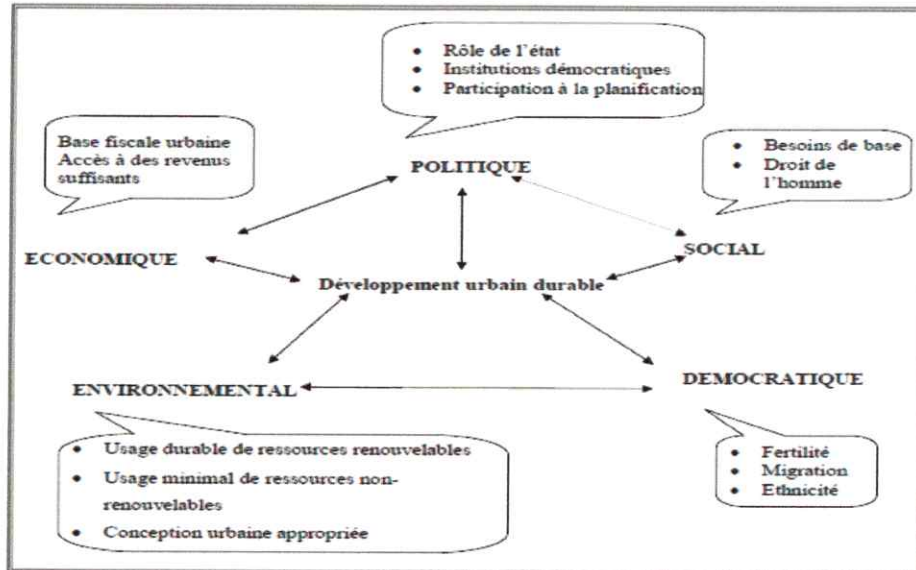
• Rôle de l'état
• Institutions démocratiques
• Participation à la planification

Base fiscale urbaine
Accès à des revenus suffisants

POLITIQUE

• Besoins de base
• Droit de l'homme

ECONOMIQUE

SOCIAL

Développement urbain durable

ENVIRONNEMENTAL

DEMOCRATIQUE

• Usage durable de ressources renouvelables
• Usage minimal de ressources non-renouvelables
• Conception urbaine appropriée

• Fertilité
• Migration
• Ethnicité